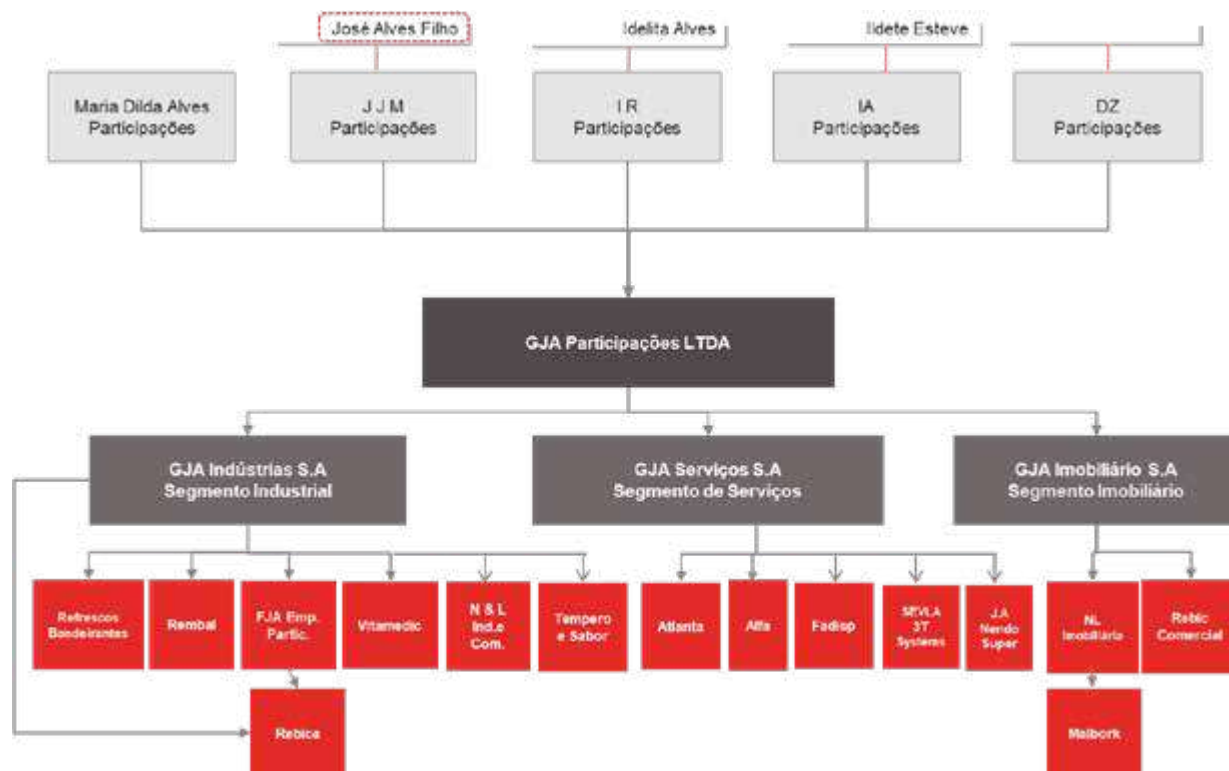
José Alves Filho

Idelita Alves

Ildete Esteve

Maria Dilda Alves Participações

J J M Participações

I R Participações

IA Participações

DZ Participações

GJA Participações LTDA

GJA Indústrias S.A Segmento Industrial

GJA Serviços S.A Segmento de Serviços

GJA Imobiliário S.A Segmento Imobiliário

Refrescos Bandeirantes

Rembal

FJA Emp. Partic.

Vitamedic

N S L Ind.e Com.

Tempero e Sabor

Atlanta

Alfa

Fadiop

SEVLA 3T Systems

J.A Nendo Super

NL Imobiliária

Rebic Comercial

Rebica

Malbork